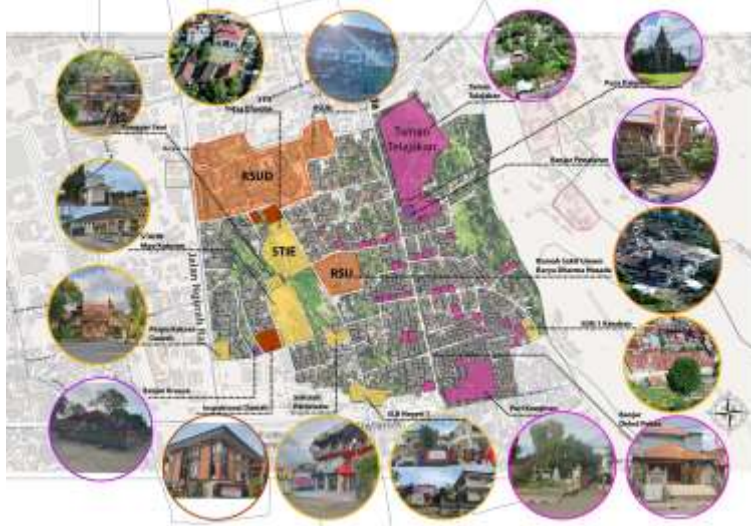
RSUD

Taman Telajakan

STIE

RSU

Jalan Ngurah Rai

Taman Telajakan

Pura Puseh

Banjar Penataran

Rumah Sakit Umum Bunga Dharma Husada

SDN 1 Kandran

Banjar

Pura Desa

Perpustakaan Daerah

Banjar Bruno

Inspektorat Daerah

SLB Negeri 1

Puri Kaleran

Banjar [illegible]

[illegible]

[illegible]

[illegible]

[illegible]